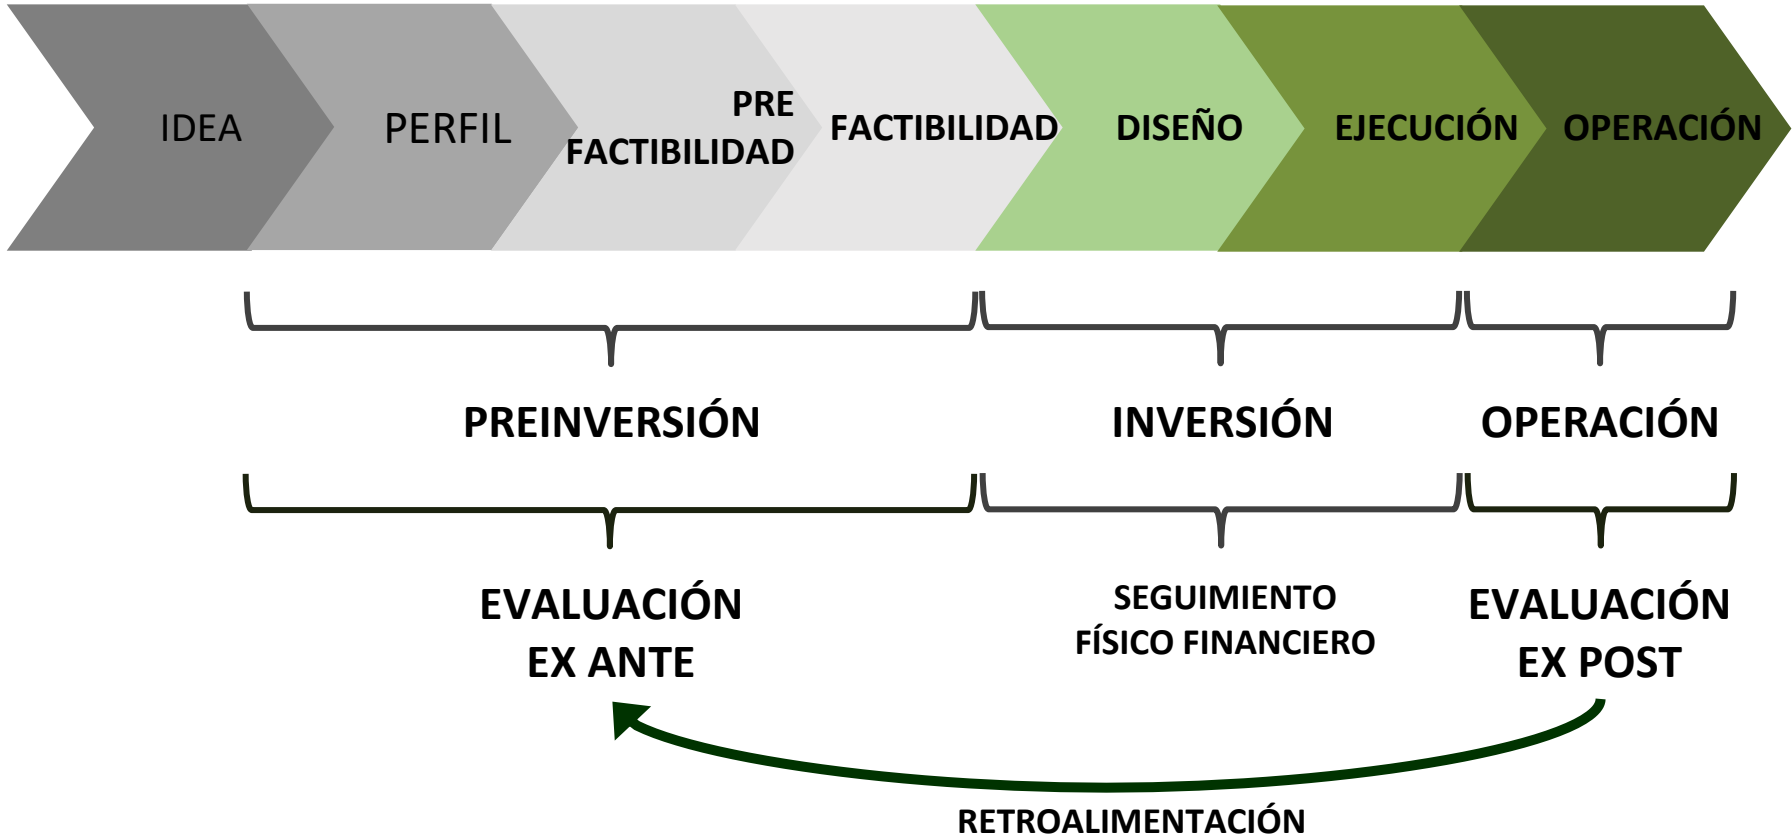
IDEA

PERFIL

PRE FACTIBILIDAD

FACTIBILIDAD

DISEÑO

EJECUCIÓN

OPERACIÓN

PREINVERSIÓN

INVERSIÓN

OPERACIÓN

EVALUACIÓN EX ANTE

SEGUIMIENTO FÍSICO FINANCIERO

EVALUACIÓN EX POST

RETROALIMENTACIÓN